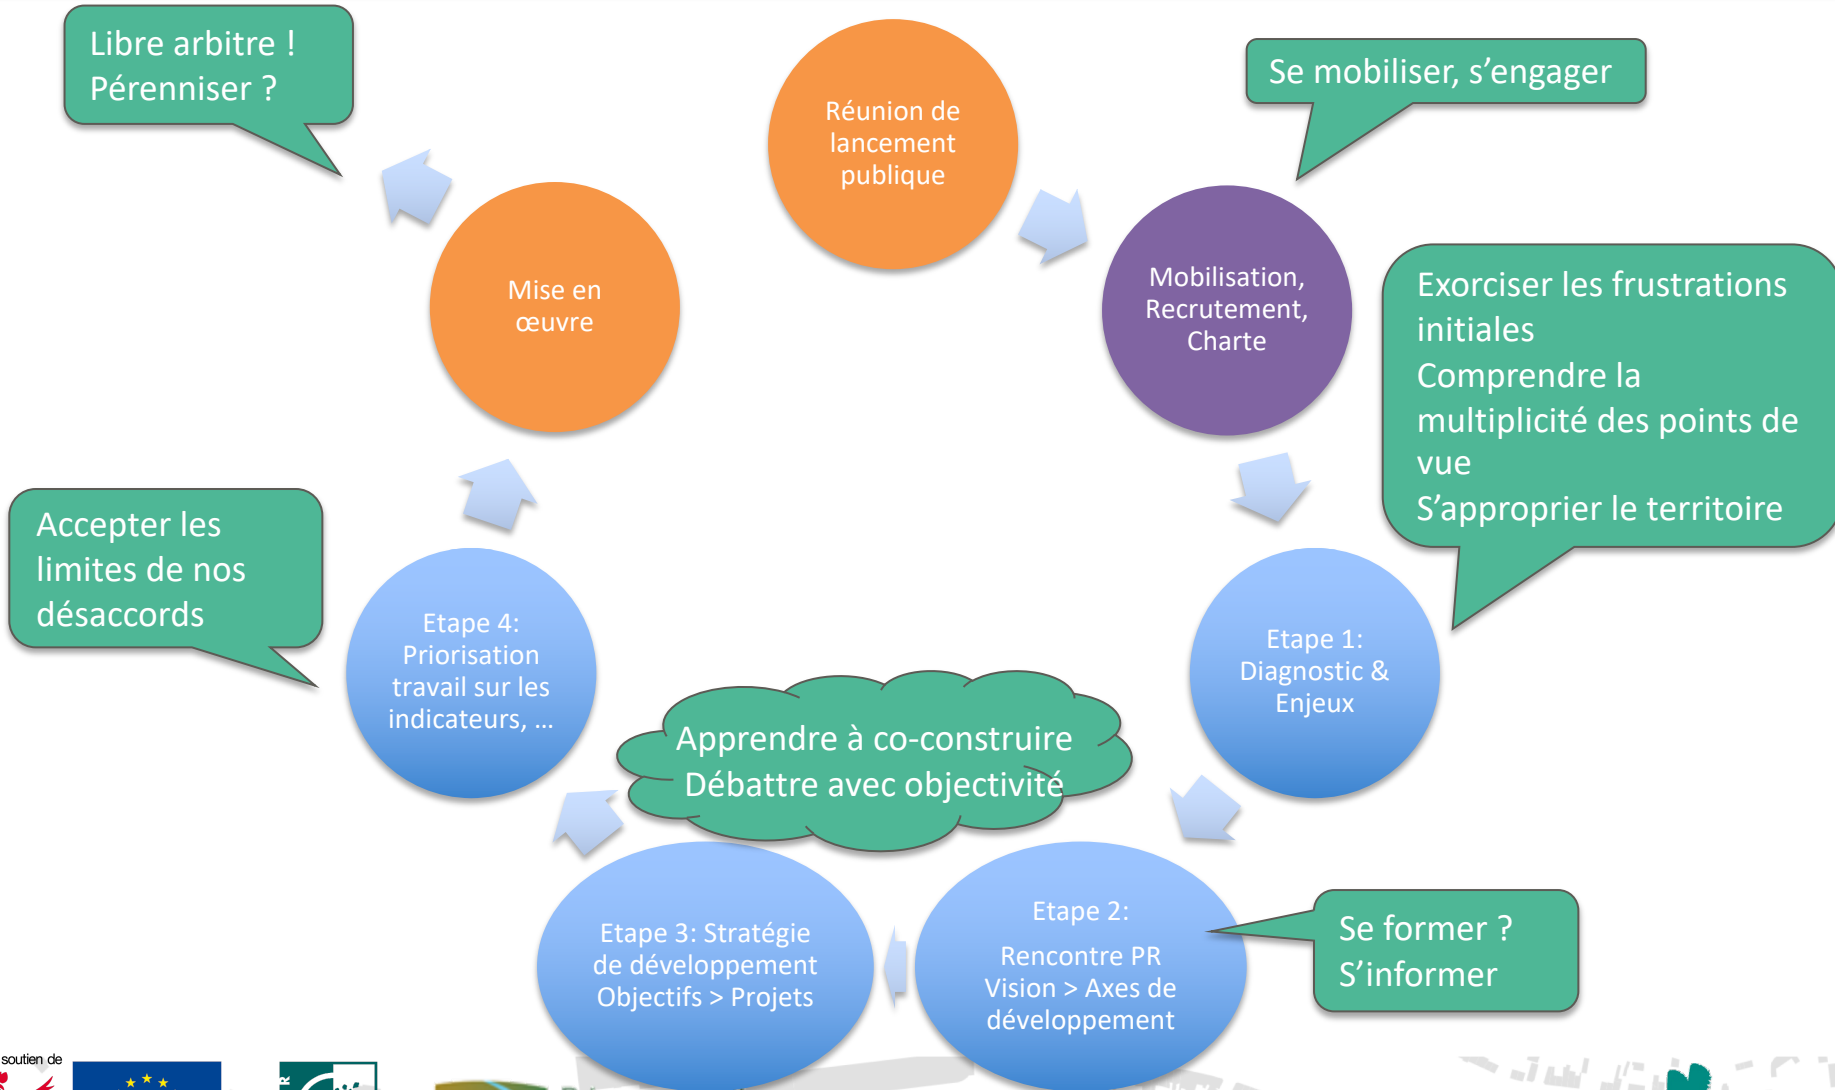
Libre arbitre !
Pérenniser ?

Réunion de lancement publique

Se mobiliser, s'engager

Mise en œuvre

Mobilisation, Recrutement, Charte

Exorciser les frustrations initiales
Comprendre la multiplicité des points de vue
S'approprier le territoire

Accepter les limites de nos désaccords

Etape 4: Priorisation travail sur les indicateurs, …

Etape 1: Diagnostic & Enjeux

Apprendre à co-construire
Débattre avec objectivité

Etape 3: Stratégie de développement Objectifs > Projets

Etape 2:
Rencontre PR Vision > Axes de développement

Se former ?
S'informer

soutien de